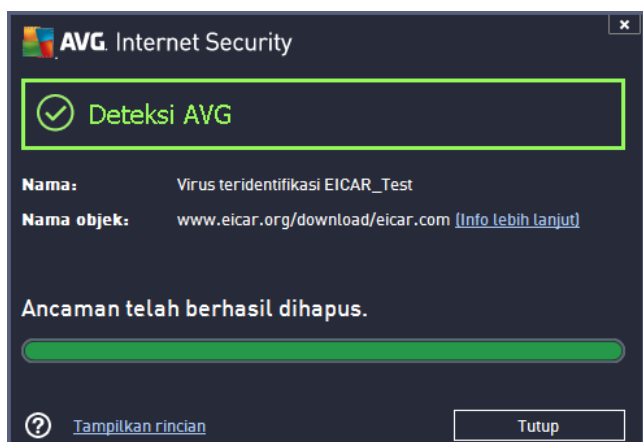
AVG. Internet Security

×

Deteksi AVG

Nama: Virus teridentifikasi EICAR_Test

Nama objek: www.eicar.org/download/eicar.com (Info lebih lanjut)

Ancaman telah berhasil dihapus.

Tampilkan rincian

Tutup